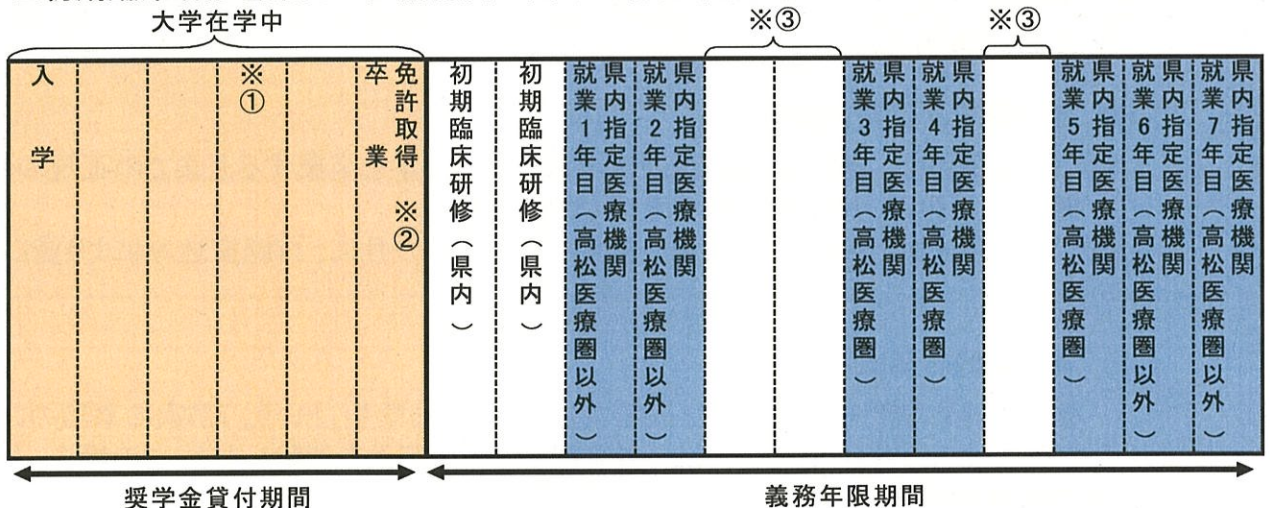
大学在学中

※③

※③

入学

※①

卒業

免許取得

※②

初期臨床研修（県内）

初期臨床研修（県内）

県内指定医療機関就業1年目（高松医療圏以外）

県内指定医療機関就業2年目（高松医療圏以外）

県内指定医療機関就業3年目（高松医療圏）

県内指定医療機関就業4年目（高松医療圏）

県内指定医療機関就業5年目（高松医療圏）

県内指定医療機関就業6年目（高松医療圏以外）

県内指定医療機関就業7年目（高松医療圏以外）

奨学金貸付期間

義務年限期間